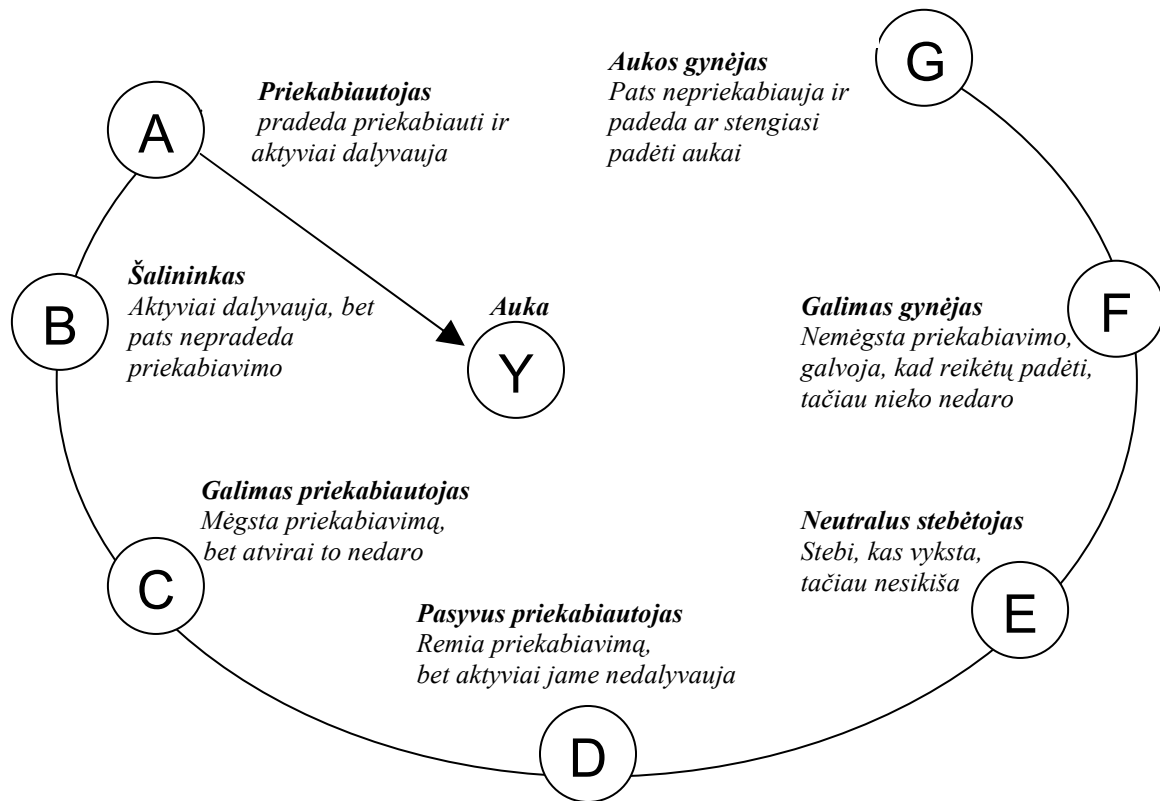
A

Priekabiautojas
pradeda priekabiauti ir aktyviai dalyvauja

Aukos gynėjas
Pats nepriekabiauja ir padeda ar stengiasi padėti aukai

G

Šalininkas
Aktyviai dalyvauja, bet pats nepradeda priekabiavimo

B

Auka

Y

Galimas gynėjas
Nemėgsta priekabiavimo, galvoja, kad reikėtų padėti, tačiau nieko nedaro

F

Galimas priekabiautojas
Mėgsta priekabiavimą, bet atvirai to nedaro

C

Neutralus stebėtojas
Stebi, kas vyksta, tačiau nesikiša

E

Pasyvus priekabiautojas
Remia priekabiavimą, bet aktyviai jame nedalyvauja

D